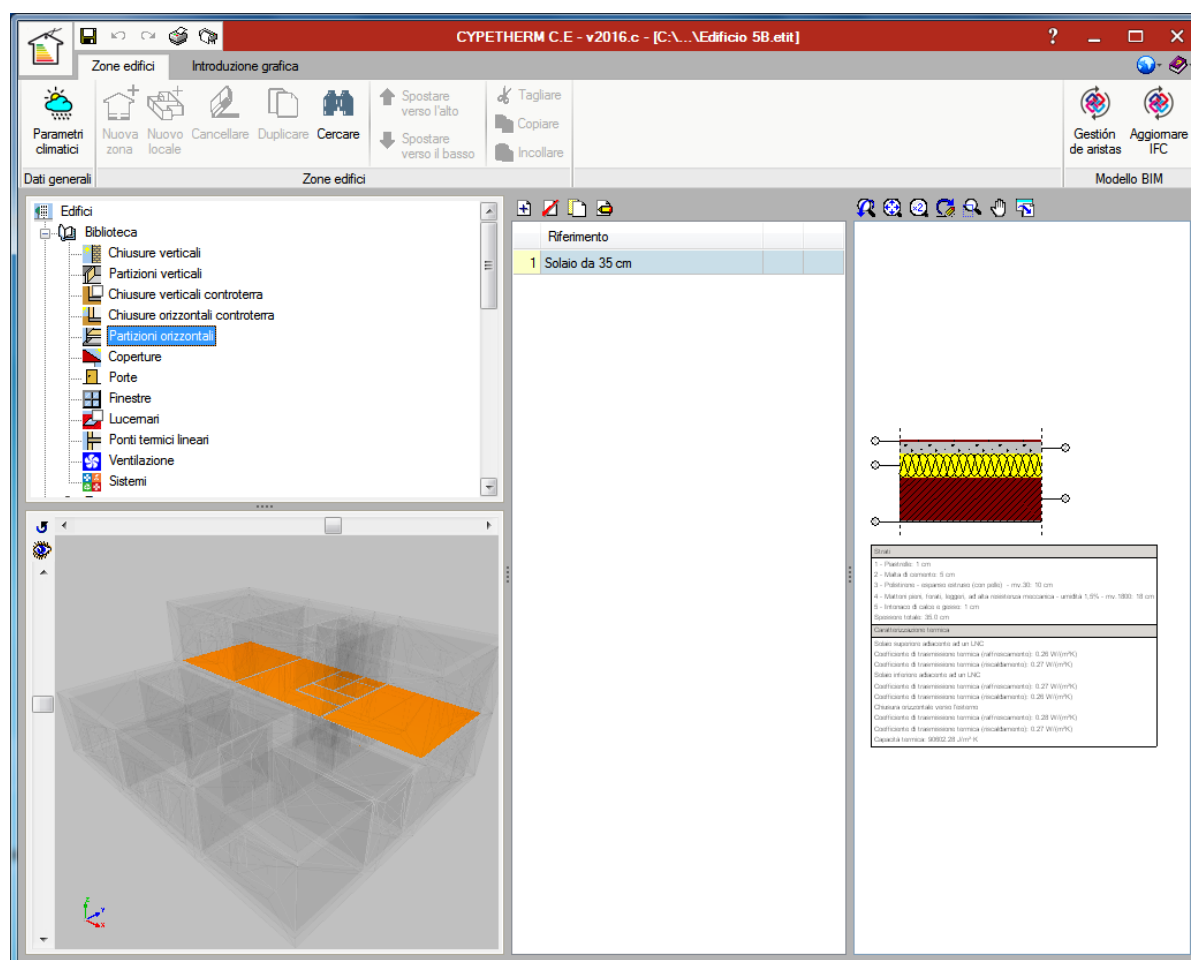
CYPETHERM C.E - v2016.c - [C:\...\Edificio 5B.etit]

Zone edifici
Introduzione grafica

Parametri climatici
Nuova zona
Nuovo locale
Cancellare
Duplicare
Cercare
Spostare verso l'alto
Spostare verso il basso
Tagliare
Copiare
Incollare
Gestión de aristas
Aggiornare IFC

Dati generali
Zone edifici
Modello BIM

Edifici
Biblioteca
Chiusure verticali
Partizioni verticali
Chiusure verticali controterra
Chiusure orizzontali controterra
Partizioni orizzontali
Coperture
Porte
Finestre
Lucernari
Ponti termici lineari
Ventilazione
Sistemi

Riferimento
1 Solaio da 35 cm

Strati
1 - Piastrelle: 1 cm
2 - Malta di cemento: 5 cm
3 - Polistirene - espanso sinterizzato (con pelle) - mv 30: 10 cm
4 - Mattoni pieni, forati, leggeri, ad alta resistenza meccanica - umidità 1,5% - mv 1800: 18 cm
5 - Intonaco di calce e gesso: 1 cm
Spessore totale: 35.0 cm
Caratterizzazione termica
Solaio superiore adiacente ad un LNC
Coefficiente di trasmissione termica (raffrescamento): 0.26 W/(m²K)
Coefficiente di trasmissione termica (riscaldamento): 0.27 W/(m²K)
Solaio inferiore adiacente ad un LNC
Coefficiente di trasmissione termica (raffrescamento): 0.27 W/(m²K)
Coefficiente di trasmissione termica (riscaldamento): 0.26 W/(m²K)
Chiusura orizzontale verso l'esterno
Coefficiente di trasmissione termica (raffrescamento): 0.28 W/(m²K)
Coefficiente di trasmissione termica (riscaldamento): 0.27 W/(m²K)
Capacità termica: 90692.28 J/m² K